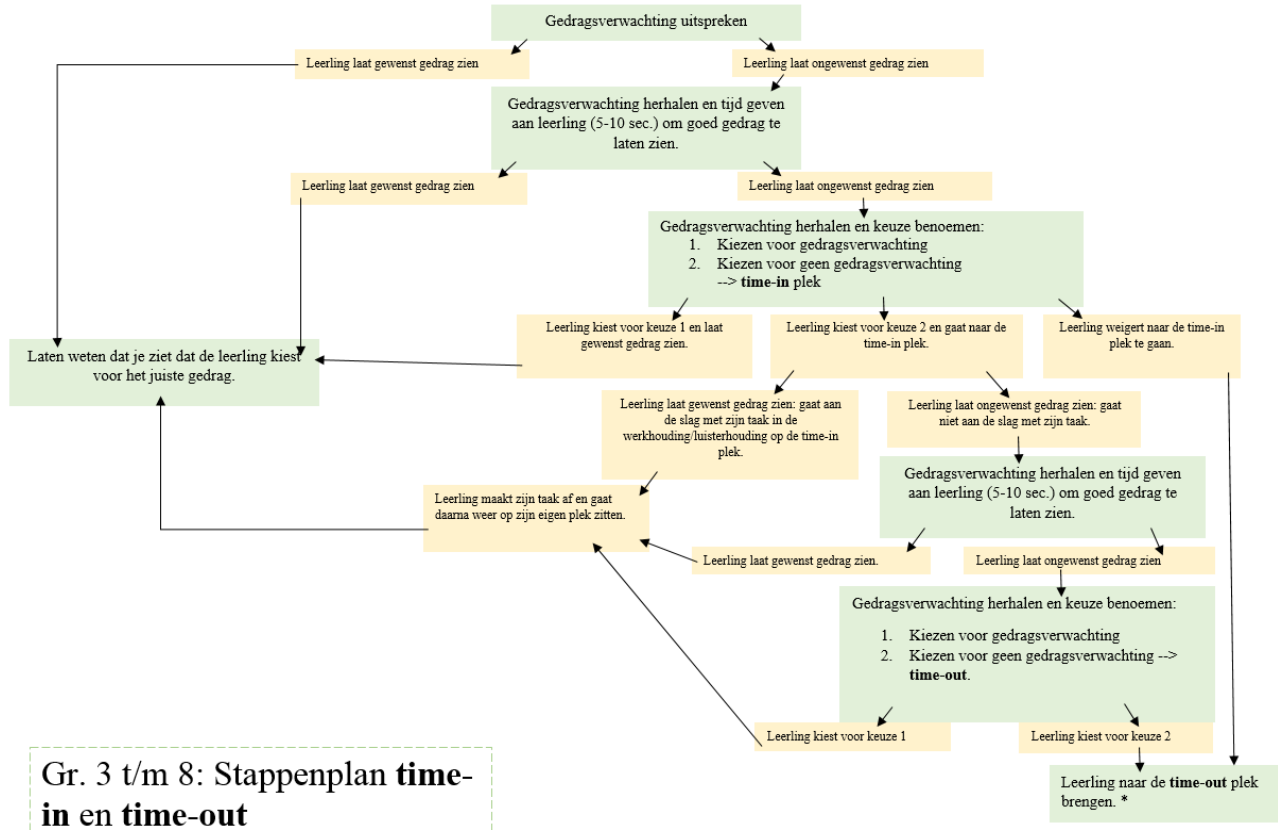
Gedragsverwachting uitspreken

Leerling laat gewenst gedrag zien

Leerling laat ongewenst gedrag zien

Gedragsverwachting herhalen en tijd geven aan leerling (5-10 sec.) om goed gedrag te laten zien.

Leerling laat gewenst gedrag zien

Leerling laat ongewenst gedrag zien

Gedragsverwachting herhalen en keuze benoemen:
1. Kiezen voor gedragsverwachting
2. Kiezen voor geen gedragsverwachting --> **time-in** plek

Laten weten dat je ziet dat de leerling kiest voor het juiste gedrag.

Leerling kiest voor keuze 1 en laat gewenst gedrag zien.

Leerling kiest voor keuze 2 en gaat naar de time-in plek.

Leerling weigert naar de time-in plek te gaan.

Leerling laat gewenst gedrag zien: gaat aan de slag met zijn taak in de werkhouding/luisterhouding op de time-in plek.

Leerling laat ongewenst gedrag zien: gaat niet aan de slag met zijn taak.

Gedragsverwachting herhalen en tijd geven aan leerling (5-10 sec.) om goed gedrag te laten zien.

Leerling maakt zijn taak af en gaat daarna weer op zijn eigen plek zitten.

Leerling laat gewenst gedrag zien.

Leerling laat ongewenst gedrag zien

Gedragsverwachting herhalen en keuze benoemen:
1. Kiezen voor gedragsverwachting
2. Kiezen voor geen gedragsverwachting --> **time-out**.

Leerling kiest voor keuze 1

Leerling kiest voor keuze 2

Leerling naar de **time-out** plek brengen. *

Gr. 3 t/m 8: Stappenplan **time-in** en **time-out**